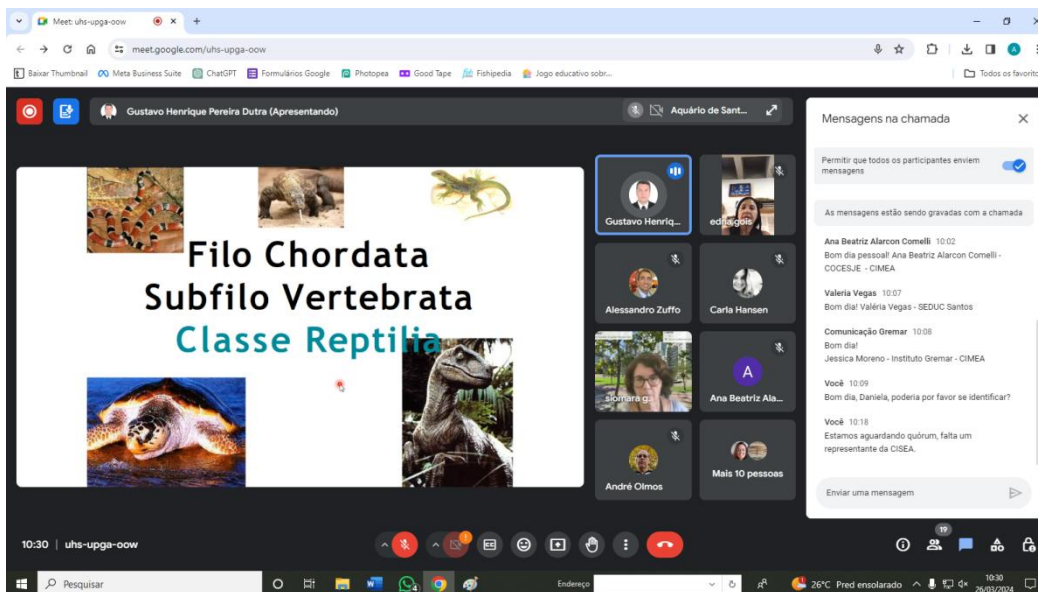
Meet: uhs-upga-oow

meet.google.com/uhs-upga-oow

Baixar Thumbnail  Meta Business Suite  ChatGPT  Formulários Google  Photopea  Good Tape  Fishipedia  Jogo educativo sobr...  Todos os favoritos

Gustavo Henrique Pereira Dutra (Apresentando)

Aquário de Sant...

Filo Chordata
Subfilo Vertebrata
Classe Reptilia

Gustavo Henriq...
edna gois
Alessandro Zuffo
Carla Hansen
siomara g...
A
Ana Beatriz Ala...
André Olmos
Mais 10 pessoas

Mensagens na chamada

Permitir que todos os participantes enviem mensagens

As mensagens estão sendo gravadas com a chamada

Ana Beatriz Alarcon Comelli 10:02
Bom dia pessoal! Ana Beatriz Alarcon Comelli - COCESJE - CIMEA

Valeria Vegas 10:07
Bom dia! Valéria Vegas - SEDUC Santos

Comunicação Gremar 10:08
Bom dia!
Jessica Moreno - Instituto Gremar - CIMEA

Você 10:09
Bom dia, Daniela, poderia por favor se identificar?

Você 10:18
Estamos aguardando quórum, falta um representante da CISEA.

Enviar uma mensagem

10:30 | uhs-upga-oow

19

Pesquisar

Endereço

26°C Pred ensolarado

10:30
26/03/2024